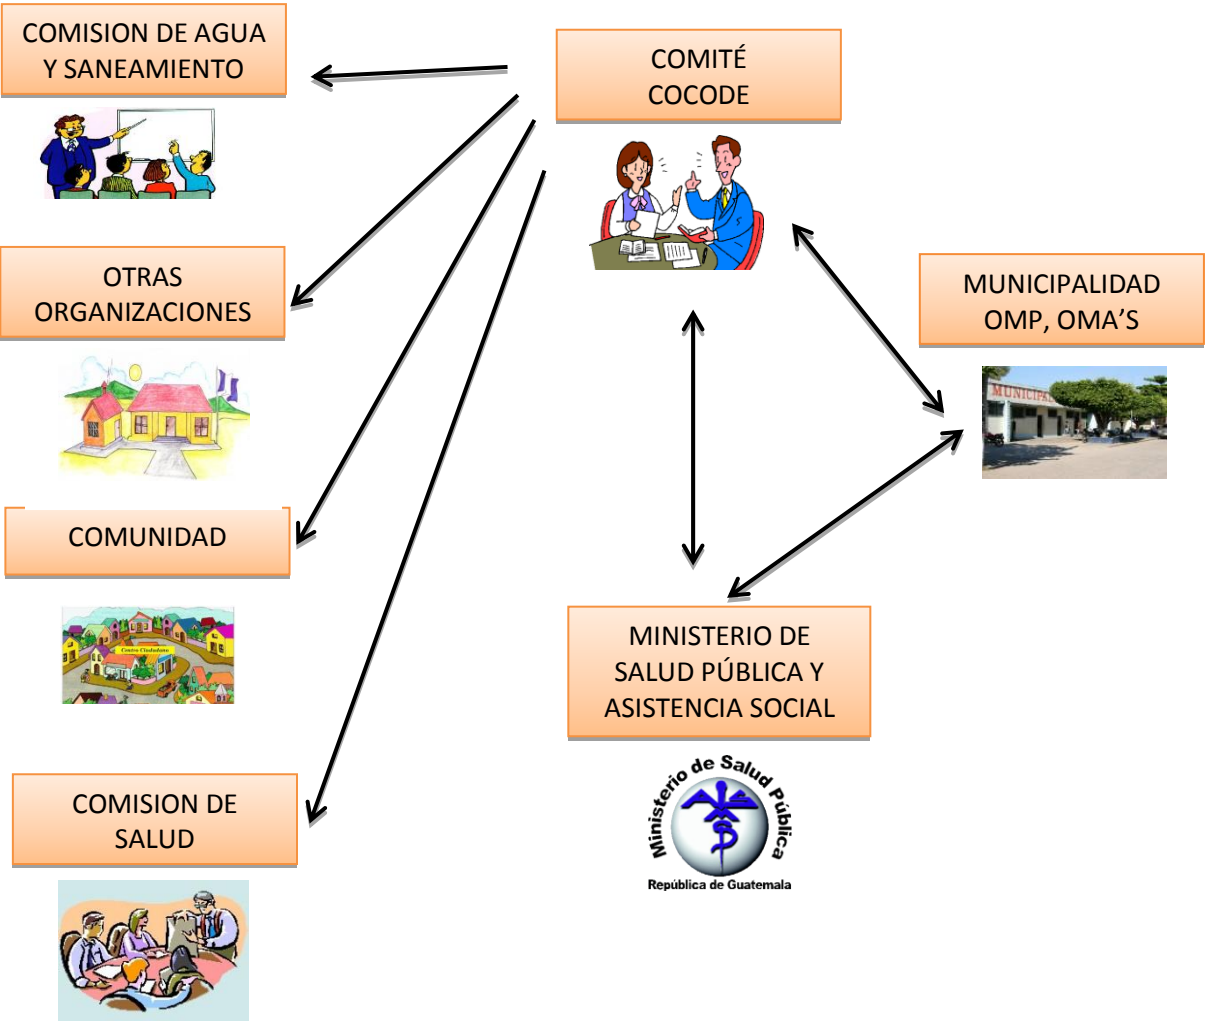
COMISION DE AGUA Y SANEAMIENTO

COMITÉ COCODE

OTRAS ORGANIZACIONES

MUNICIPALIDAD OMP, OMA’S

MUNICIPA

COMUNIDAD

Centro Ciudadano

MINISTERIO DE SALUD PÚBLICA Y ASISTENCIA SOCIAL

COMISION DE SALUD

Ministerio de Salud Pública

República de Guatemala